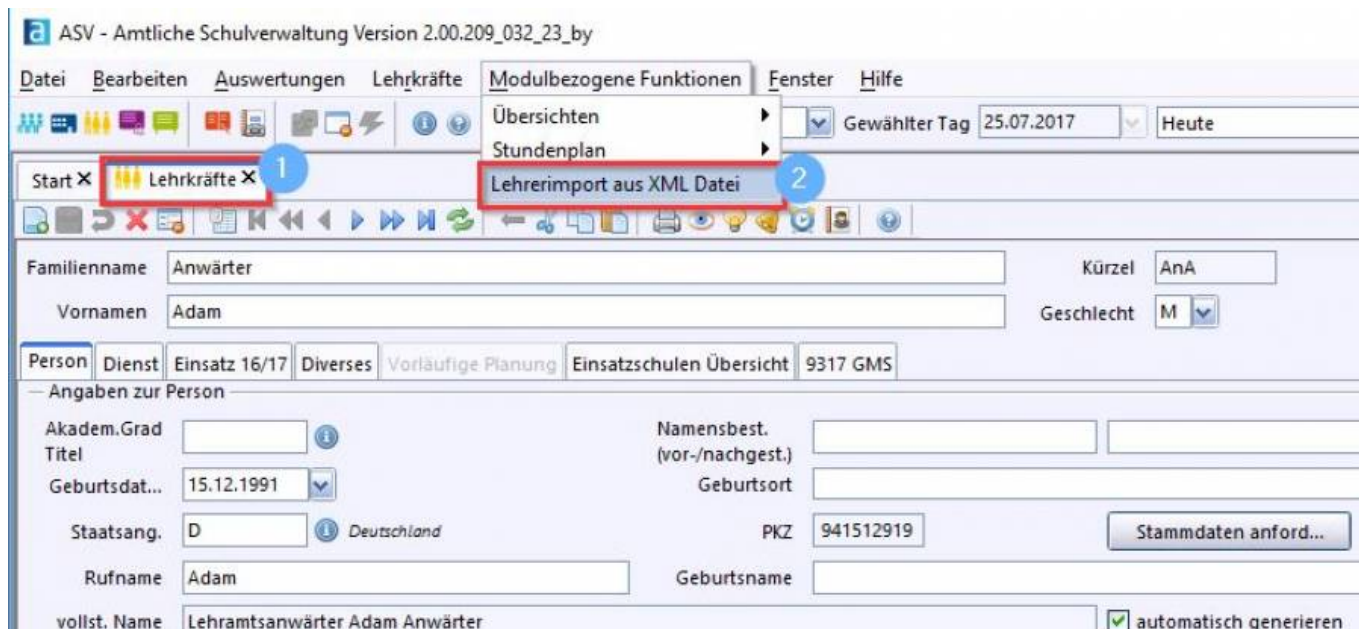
ASV - Amtliche Schulverwaltung Version 2.00.209_032_23_by

Datei Bearbeiten Auswertungen Lehrkräfte Modulbezogene Funktionen Fenster Hilfe

Übersichten
Stundenplan
Lehrerimport aus XML Datei 2

Gewählter Tag 25.07.2017 Heute

Start ✕ Lehrkräfte ✕ 1

Familienname Anwärter
Kürzel AnA
Vornamen Adam
Geschlecht M

Person | Dienst | Einsatz 16/17 | Diverses | Vorläufige Planung | Einsatzschulen Übersicht | 9317 GMS

Angaben zur Person

Akadem.Grad Titel
Namensbest. (vor-/nachgest.)
Geburtsdat... 15.12.1991
Geburtsort
Staatsang. D Deutschland
PKZ 941512919
Stammdaten anford...
Rufname Adam
Geburtsname
vollst. Name Lehramtsanwärter Adam Anwärter
automatisch generieren